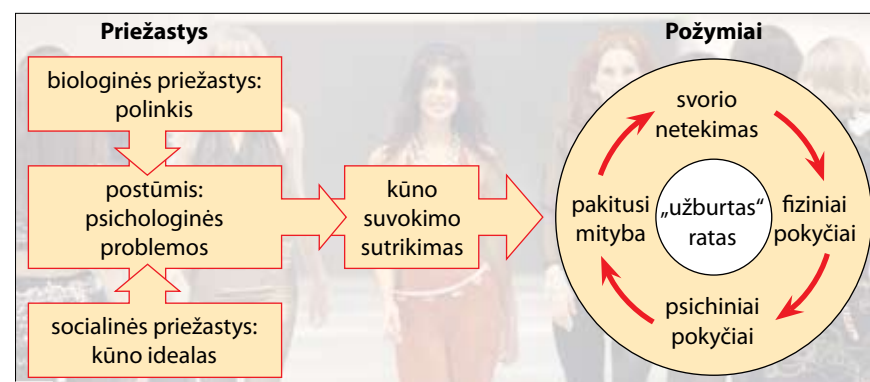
Priežastys

biologinės priežastys: polinkis

postūmis: psichologinės problemos

socialinės priežastys: kūno idealas

kūno suvokimo sutrikimas

Požymiai

svorio netekimas

fiziniai pokyčiai

psichiniai pokyčiai

pakitusi mityba

„užburtas“ ratas